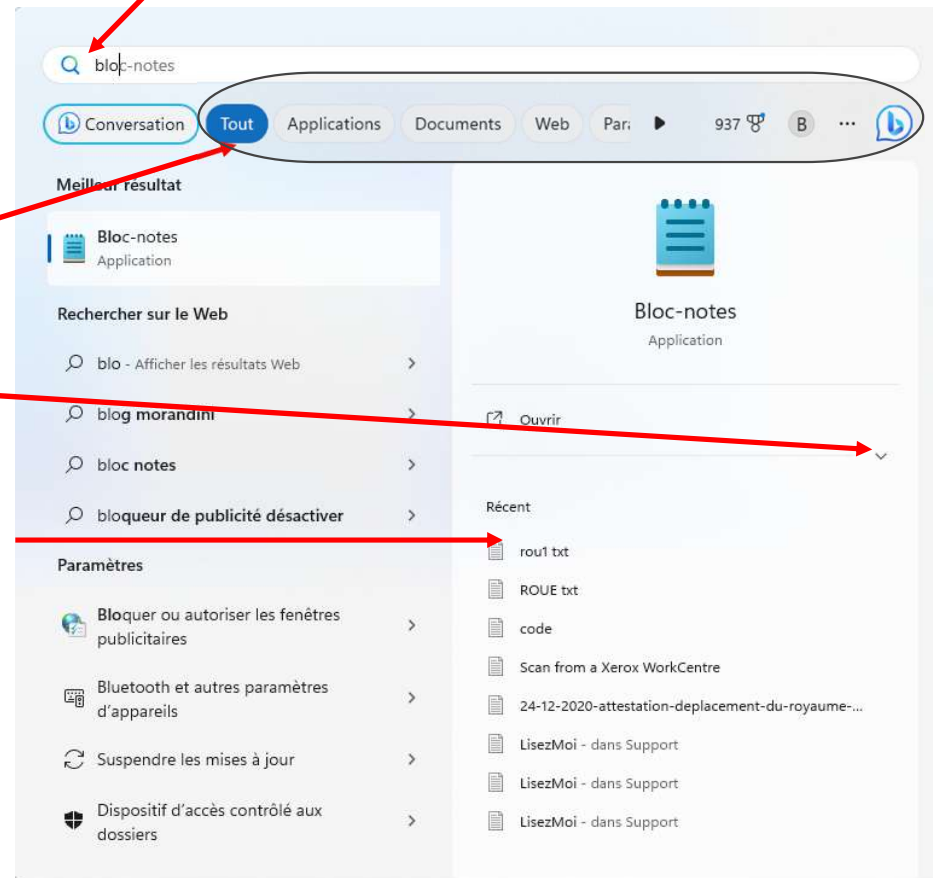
bloc-notes

Conversation Tout Applications Documents Web Para 937 B ···

Meilleur résultat

Bloc-notes
Application

Rechercher sur le Web

blo - Afficher les résultats Web

blog morandini

bloc notes

bloqueur de publicité désactiver

Paramètres

Bloquer ou autoriser les fenêtres publicitaires

Bluetooth et autres paramètres d'appareils

Suspendre les mises à jour

Dispositif d'accès contrôlé aux dossiers

Bloc-notes
Application

Ouvrir

Récent

rou1 txt

ROUE txt

code

Scan from a Xerox WorkCentre

24-12-2020-attestation-deplacement-du-royaume-...

LisezMoi - dans Support

LisezMoi - dans Support

LisezMoi - dans Support